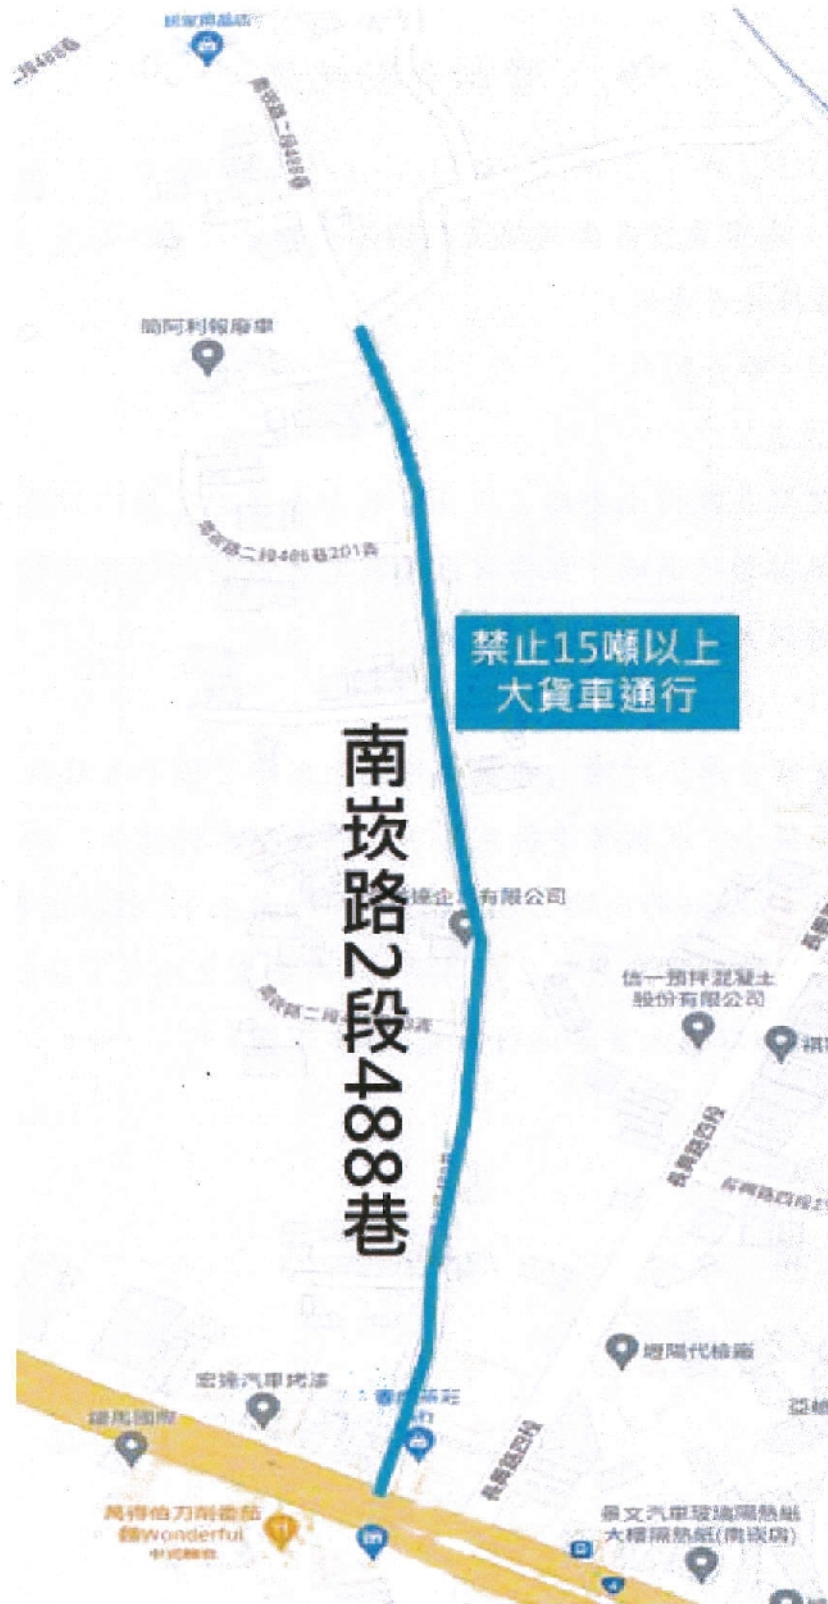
統聯飯店

二段488巷

南崁路二段488巷

簡阿利報廢車

南崁路二段488巷201弄

禁止15噸以上
大貨車通行

南崁路2段488巷

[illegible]企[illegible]有限公司

信一預拌混凝土
股份有限公司

南崁路二段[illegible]弄

長興路四段

長興路四段2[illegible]

宏捷汽車烤漆

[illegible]國際

萬得伯刀削麵店
麵Wonderful
中式麵食

長興路四段

景文汽車玻璃隔熱紙
大樓隔熱紙(南崁店)